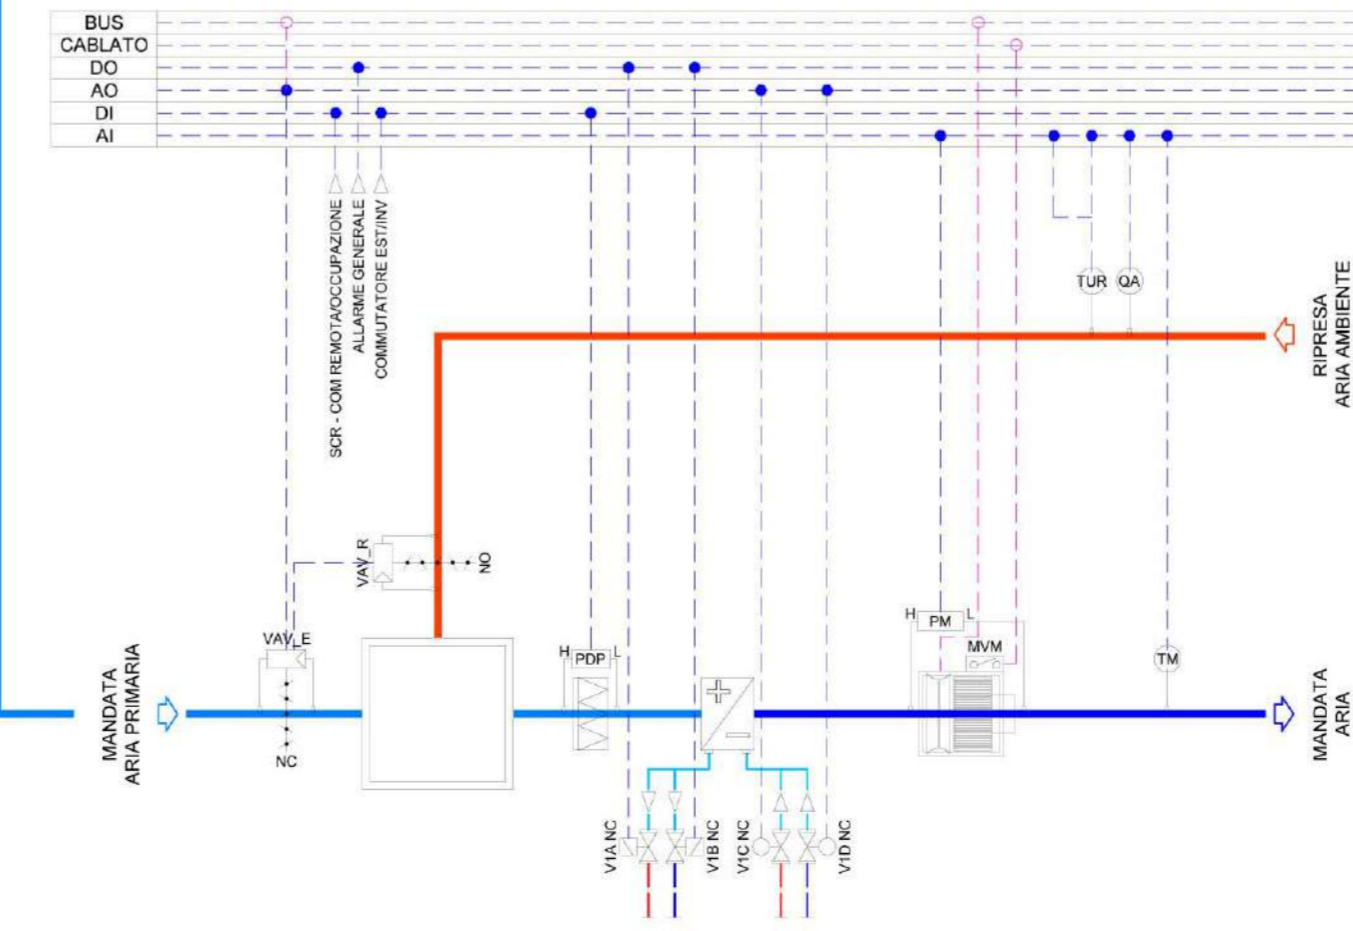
BUS
CABLATO
DO
AO
DI
AI

SCR - COM REMOTA/OCCUPAZIONE
ALLARME GENERALE
COMMUTATORE EST/INV

TUR
QA

RIPRESA
ARIA AMBIENTE

VAV_R
NO

VAV_E
NC

MANDATA
ARIA PRIMARIA

H PDP L

H PM L
MVM

TM

MANDATA
ARIA

V1A NC
V1B NC
V1C NC
V1D NC